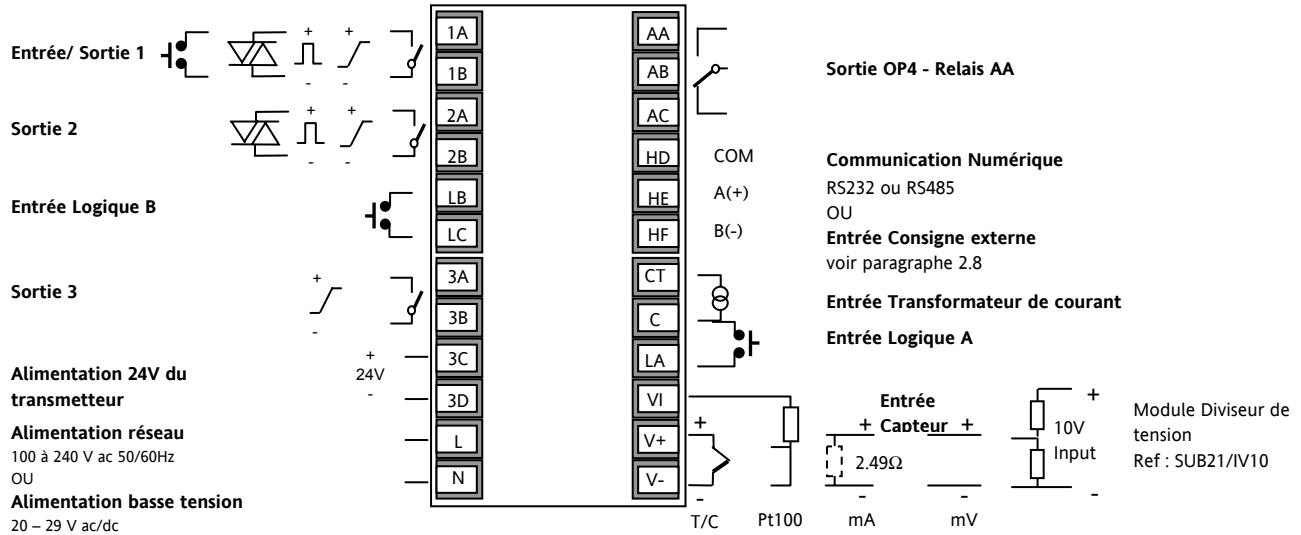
Entrée/ Sortie 1

Sortie 2

Entrée Logique B

Sortie 3

Alimentation 24V du transmetteur

Alimentation réseau
100 à 240 V ac 50/60Hz
OU
Alimentation basse tension
20 – 29 V ac/dc

+ - + - + - + - + - + 24V -

| 1A | AA |
|---|---|
| 1B | AB |
| 2A | AC |
| 2B | HD |
| LB | HE |
| LC | HF |
| 3A | CT |
| 3B | C |
| 3C | LA |
| 3D | VI |
| L | V+ |
| N | V- |

Sortie OP4 - Relais AA

COM
A(+)
B(-)

Communication Numérique
RS232 ou RS485
OU
Entrée Consigne externe
voir paragraphe 2.8

Entrée Transformateur de courant

Entrée Logique A

Entrée Capteur

+ - T/C

Pt100

+ 2.49Ω - mA

+ - mV

+ 10V Input -

Module Diviseur de tension
Ref : SUB21/IV10